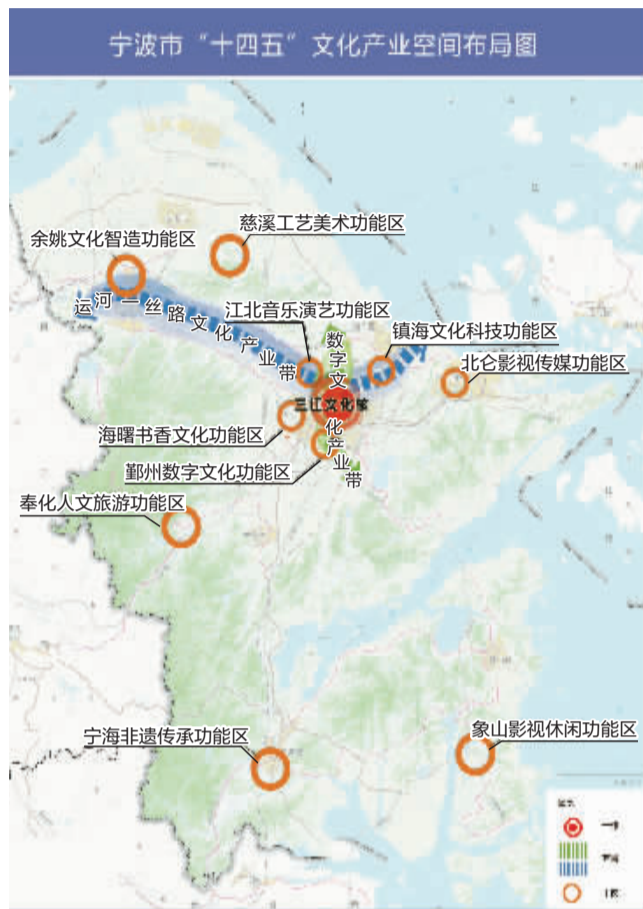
宁波市“十四五”文化产业空间布局图

慈溪工艺美术功能区

余姚文化智造功能区

运河—丝路文化产业带

江北音乐演艺功能区

数字文化产业带

镇海文化科技功能区

北仑影视传媒功能区

三江文化核

海曙书香文化功能区

鄞州数字文化功能区

奉化人文旅游功能区

宁海非遗传承功能区

象山影视休闲功能区

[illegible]

一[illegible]

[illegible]

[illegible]